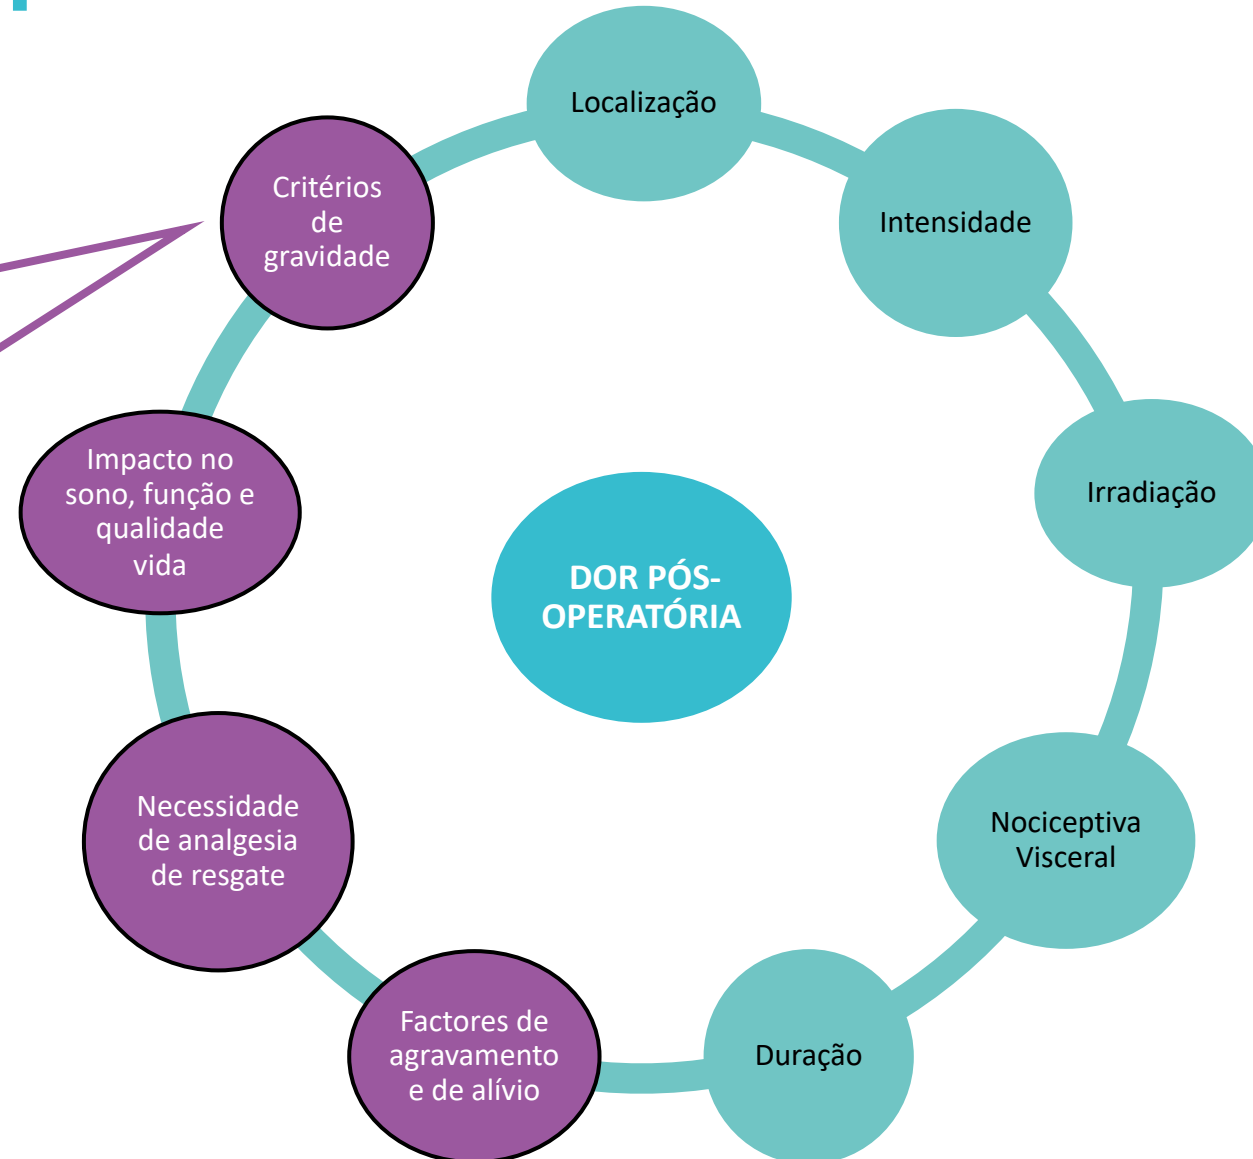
DOR PÓS-OPERATÓRIA

Localização

Intensidade

Irradiação

Nociceptiva Visceral

Duração

Factores de agravamento e de alívio

Necessidade de analgesia de resgate

Impacto no sono, função e qualidade vida

Critérios de gravidade